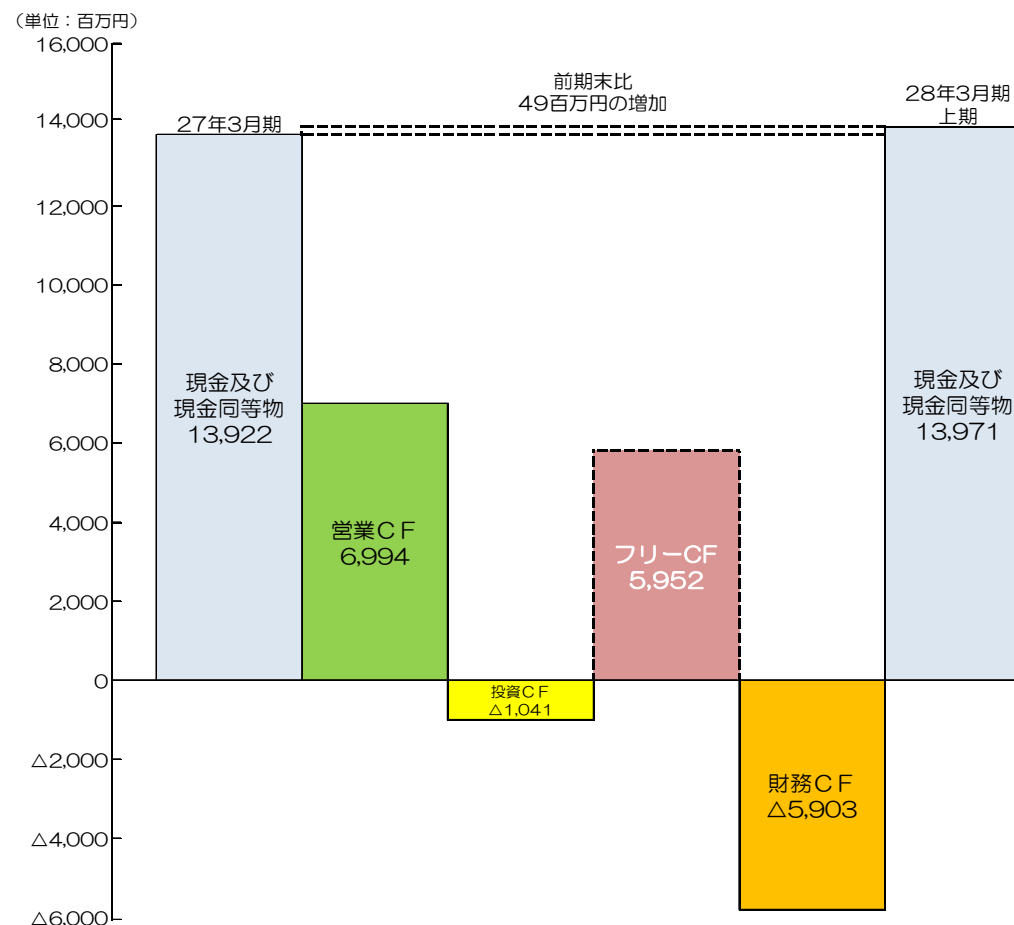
（単位：百万円）
16,000
14,000
12,000
10,000
8,000
6,000
4,000
2,000
0
△2,000
△4,000
△6,000

前期末比
49百万円の増加

27年3月期

現金及び
現金同等物
13,922

営業ＣＦ
6,994

投資ＣＦ
△1,041

フリーCF
5,952

財務ＣＦ
△5,903

28年3月期
上期

現金及び
現金同等物
13,971